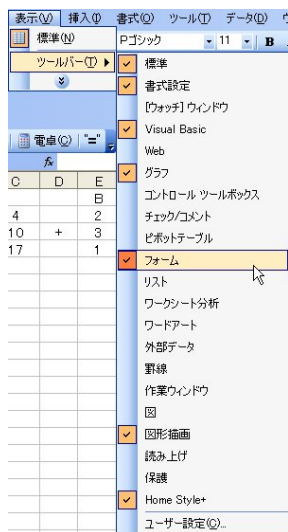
表示(V) 挿入(I) 書式(O) ツール(T) データ(D)
標準(N)
ツールバー(T)
Pゴシック 11 B
電卓(C)

| C | D | E |
|---|---|---|
|  |  | B |
| 4 |  | 2 |
| 10 | + | 3 |
| 17 |  | 1 |

標準
書式設定
[ウォッチ] ウィンドウ
Visual Basic
Web
グラフ
コントロール ツールボックス
チェック/コメント
ピボットテーブル
フォーム
リスト
ワークシート分析
ワードアート
外部データ
罫線
作業ウィンドウ
図
図形描画
読み上げ
保護
Home Style+
ユーザー設定(C)...